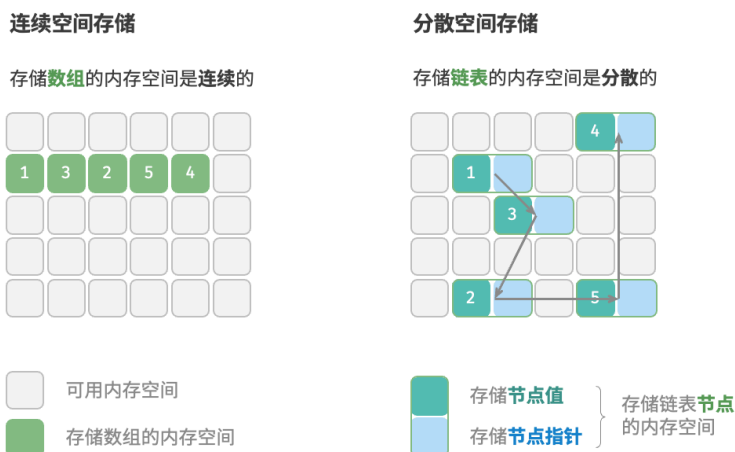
连续空间存储

存储数组的内存空间是连续的

| 1 | 3 | 2 | 5 | 4 |

分散空间存储

存储链表的内存空间是分散的

4
1
3
2
5

可用内存空间

存储数组的内存空间

存储节点值

存储节点指针

存储链表节点的内存空间